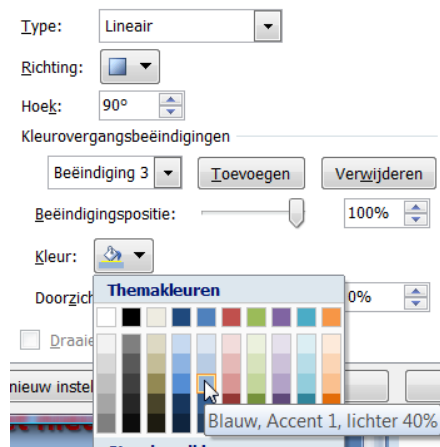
Type: Lineair

Richting:

Hoek: 90°

Kleurovergangsbeëindigingen

Beëindiging 3

Toevoegen

Verwijderen

Beëindigingspositie: 100%

Kleur:

Doorzicht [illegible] 0%

Draai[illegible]

nieuw instel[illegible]

Themakleuren

Blauw, Accent 1, lichter 40%